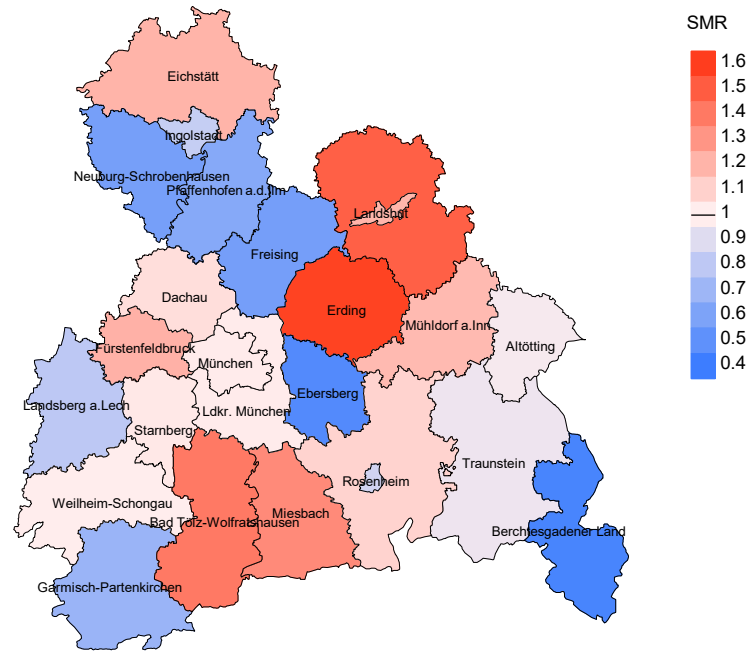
Eichstätt
Ingolstadt
Neuburg-Schrobenhausen
Pfaffenhofen a.d.Ilm
Landshut
Freising
Dachau
Erding
Mühldorf a.Inn
Altötting
Fürstenfeldbruck
München
Landsberg a.Lech
Ebersberg
Ldkr. München
Starnberg
Rosenheim
Traunstein
Weilheim-Schongau
Miesbach
Bad Tölz-Wolfratshausen
Berchtesgadener Land
Garmisch-Partenkirchen

SMR
1.6
1.5
1.4
1.3
1.2
1.1
1
0.9
0.8
0.7
0.6
0.5
0.4